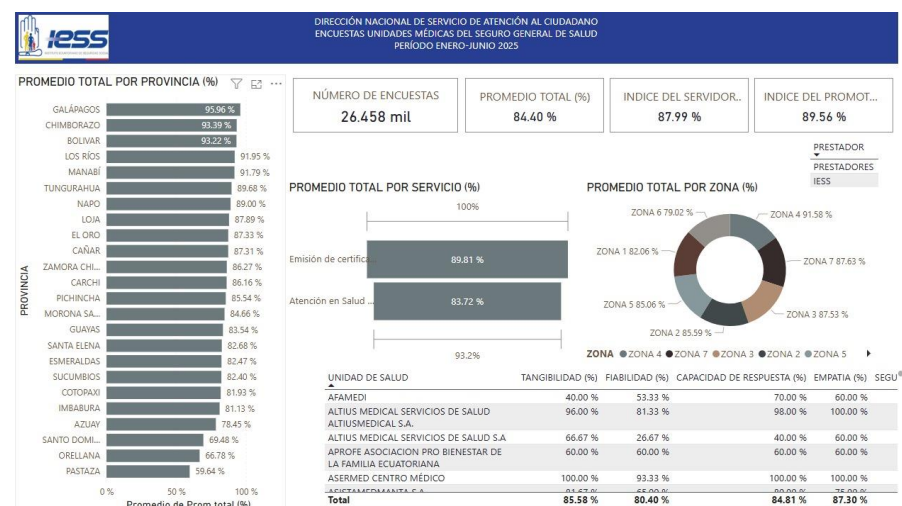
iess

DIRECCIÓN NACIONAL DE SERVICIO DE ATENCIÓN AL CIUDADANO
ENCUESTAS UNIDADES MÉDICAS DEL SEGURO GENERAL DE SALUD
PERÍODO ENERO-JUNIO 2025

PROMEDIO TOTAL POR PROVINCIA (%)

PROVINCIA

| PROVINCIA | % |
|---|---|
| GALÁPAGOS | 95.96 % |
| CHIMBORAZO | 93.39 % |
| BOLIVAR | 93.22 % |
| LOS RÍOS | 91.95 % |
| MANABÍ | 91.79 % |
| TUNGURAHUA | 89.68 % |
| NAPO | 89.00 % |
| LOJA | 87.89 % |
| EL ORO | 87.33 % |
| CAÑAR | 87.31 % |
| ZAMORA CHI... | 86.27 % |
| CARCHI | 86.16 % |
| PICHINCHA | 85.54 % |
| MORONA SA... | 84.66 % |
| GUAYAS | 83.54 % |
| SANTA ELENA | 82.68 % |
| ESMERALDAS | 82.47 % |
| SUCUMBIOS | 82.40 % |
| COTOPAXI | 81.93 % |
| IMBABURA | 81.13 % |
| AZUAY | 78.45 % |
| SANTO DOMI... | 69.48 % |
| ORELLANA | 66.78 % |
| PASTAZA | 59.64 % |

0 % 50 % 100 %
Promedio de Prom total (%)

NÚMERO DE ENCUESTAS
26.458 mil

PROMEDIO TOTAL (%)
84.40 %

INDICE DEL SERVIDOR..
87.99 %

INDICE DEL PROMOT...
89.56 %

PRESTADOR
PRESTADORES
IESS

PROMEDIO TOTAL POR SERVICIO (%)
100%
Emisión de certifica... 89.81 %
Atención en Salud ... 83.72 %
93.2%

PROMEDIO TOTAL POR ZONA (%)
ZONA 6 79.02 %
ZONA 4 91.58 %
ZONA 1 82.06 %
ZONA 7 87.63 %
ZONA 5 85.06 %
ZONA 3 87.53 %
ZONA 2 85.59 %
ZONA ● ZONA 4 ● ZONA 7 ● ZONA 3 ● ZONA 2 ● ZONA 5

| UNIDAD DE SALUD | TANGIBILIDAD (%) | FIABILIDAD (%) | CAPACIDAD DE RESPUESTA (%) | EMPATIA (%) | SEGU |
|---|---|---|---|---|---|
| AFAMEDI | 40.00 % | 53.33 % | 70.00 % | 60.00 % | |
| ALTIUS MEDICAL SERVICIOS DE SALUD ALTIUSMEDICAL S.A. | 96.00 % | 81.33 % | 98.00 % | 100.00 % | |
| ALTIUS MEDICAL SERVICIOS DE SALUD S.A | 66.67 % | 26.67 % | 40.00 % | 60.00 % | |
| APROFE ASOCIACION PRO BIENESTAR DE LA FAMILIA ECUATORIANA | 60.00 % | 60.00 % | 60.00 % | 60.00 % | |
| ASERMED CENTRO MÉDICO | 100.00 % | 93.33 % | 100.00 % | 100.00 % | |
| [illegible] | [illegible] | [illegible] | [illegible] | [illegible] | |
| Total | 85.58 % | 80.40 % | 84.81 % | 87.30 % | |